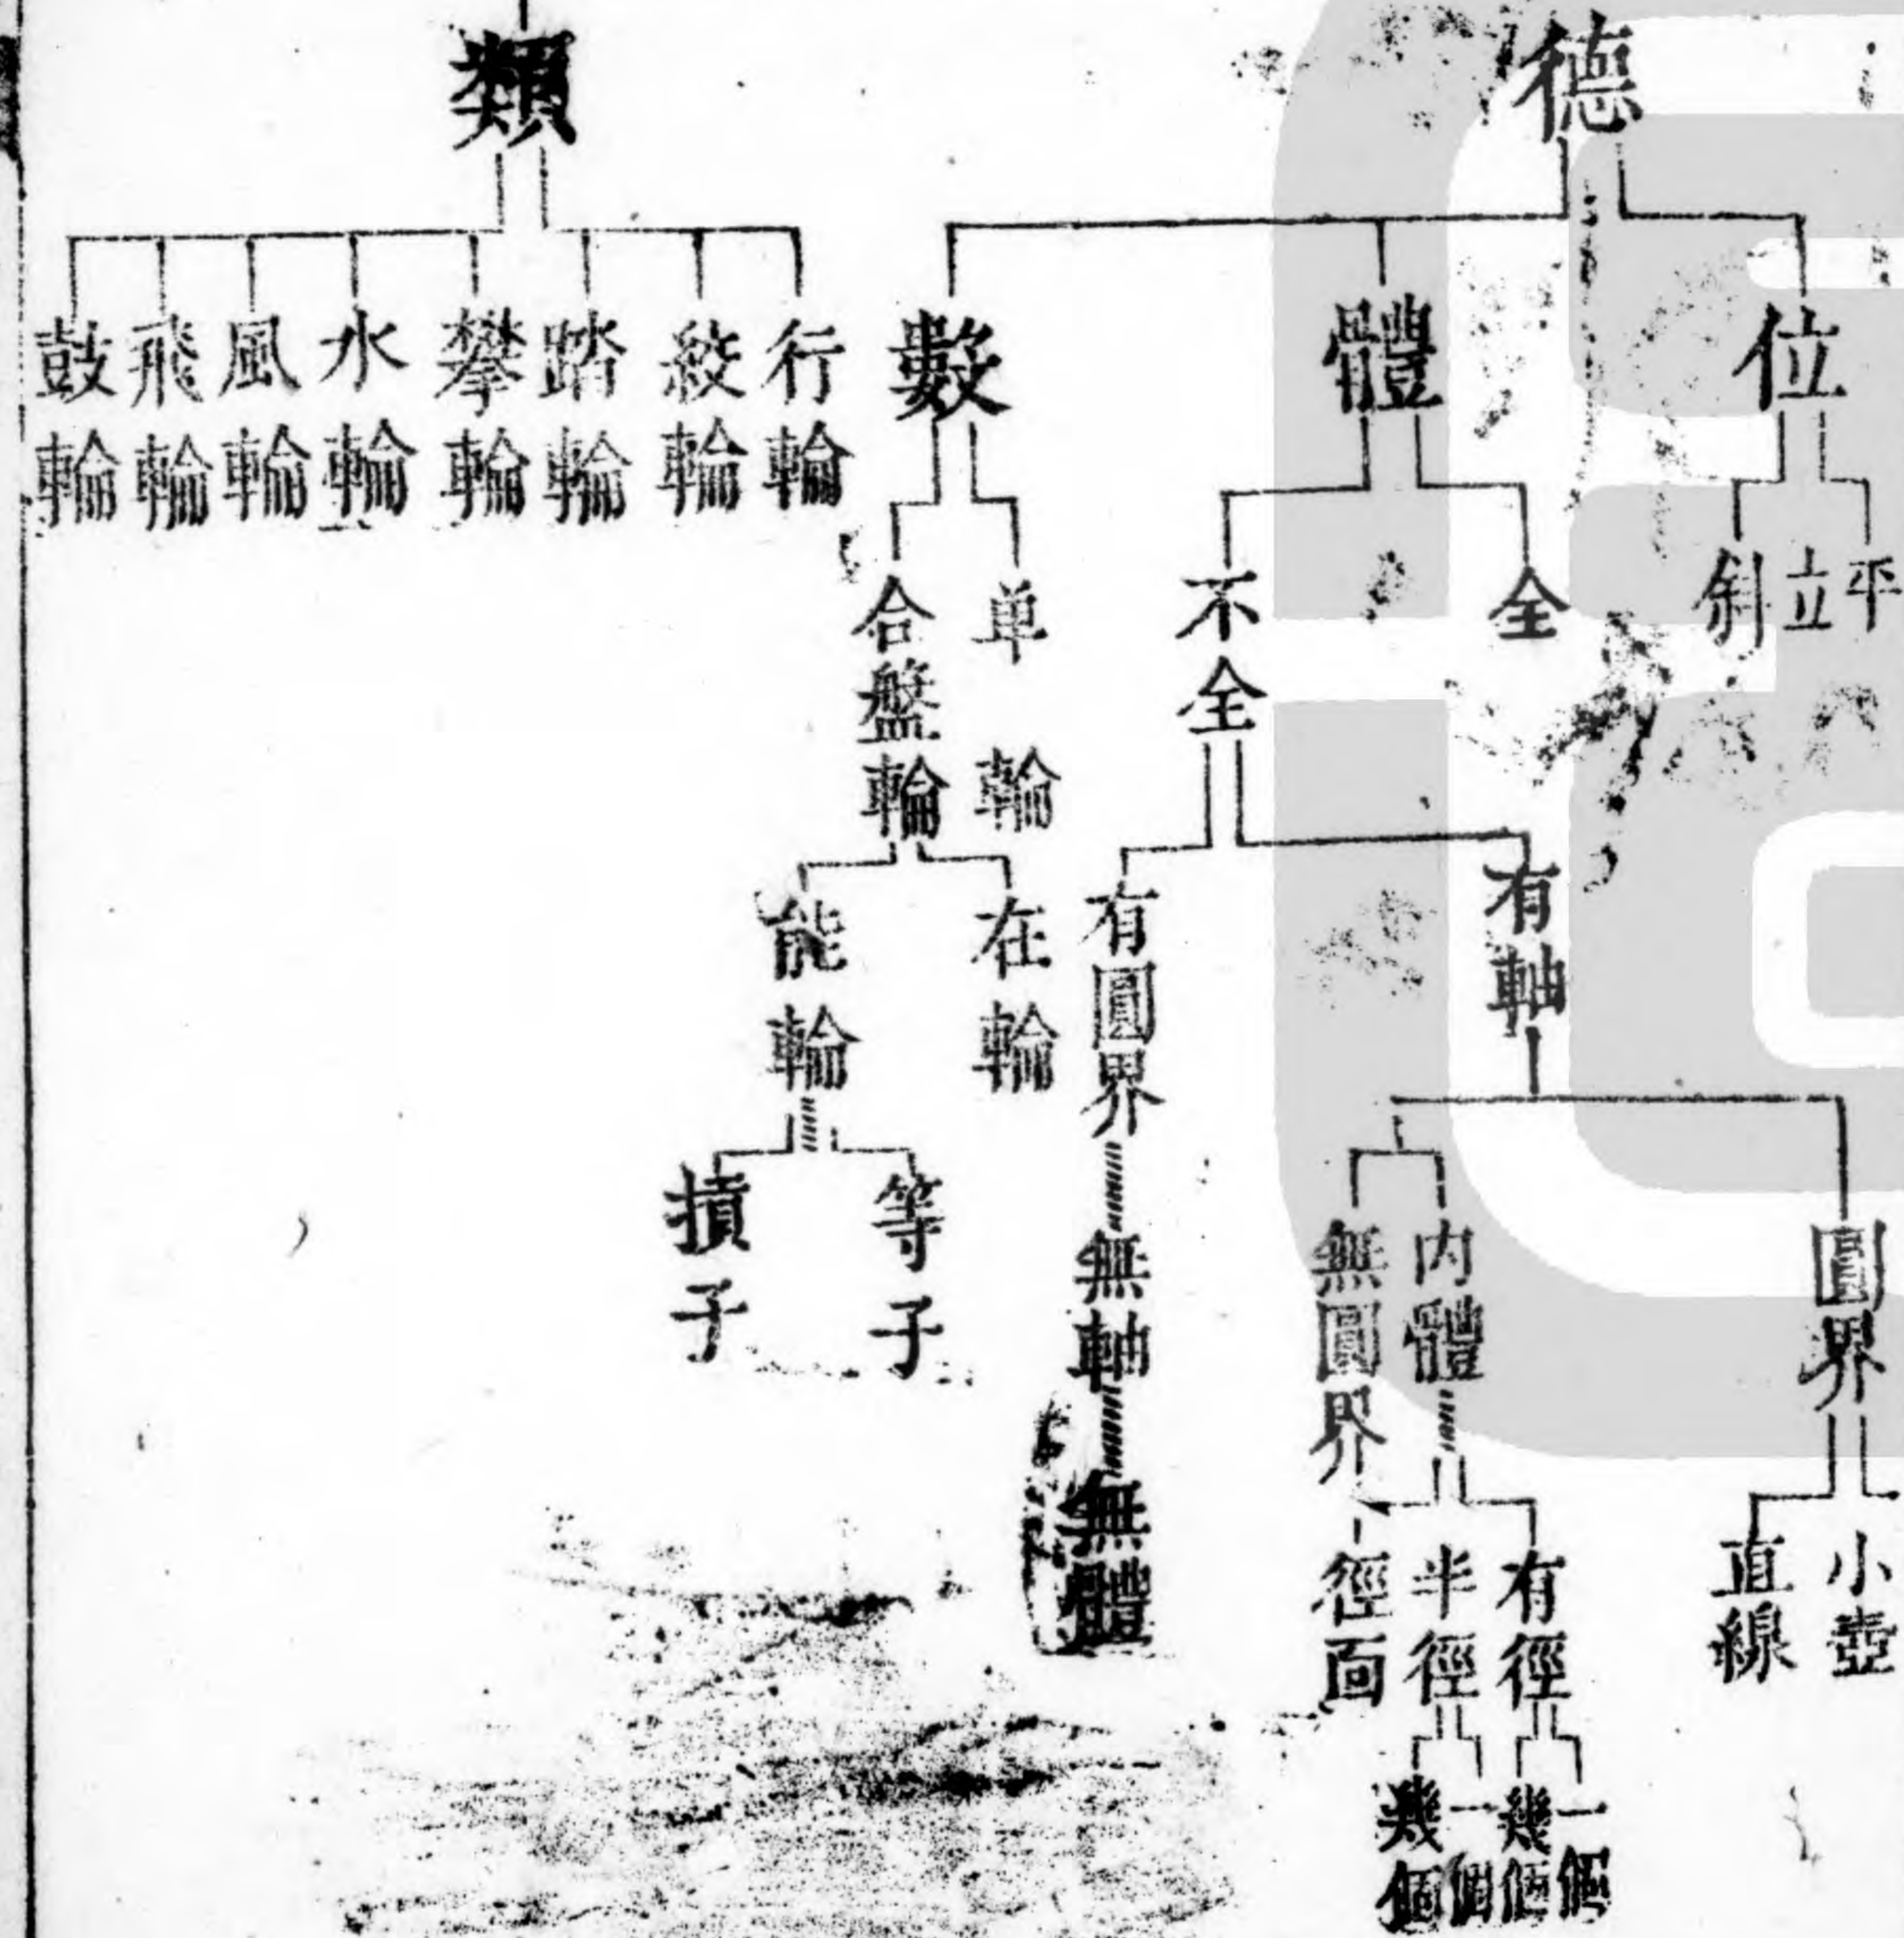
德

位

平
立
斜

小壺

直線

體

全

不全

有軸

圓界

內體

有徑

一個
幾個

半徑

一個
幾個

無圓界

徑面

有圓界

無軸

無體

數

單輪

合盤輪

在輪

能輪

等子

損子

類

行輪 絞輪 踏輪 攀輪 水輪 風輪 飛輪 鼓輪